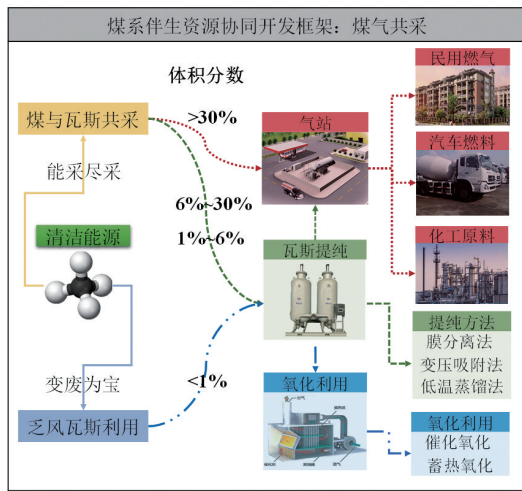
煤系伴生资源协同开发框架：煤气共采

体积分数

煤与瓦斯共采

>30%

6%~30%

1%~6%

<1%

能采尽采

清洁能源

变废为宝

乏风瓦斯利用

气站

瓦斯提纯

氧化利用

民用燃气

汽车燃料

化工原料

提纯方法
膜分离法
变压吸附法
低温蒸馏法

氧化利用
催化氧化
蓄热氧化